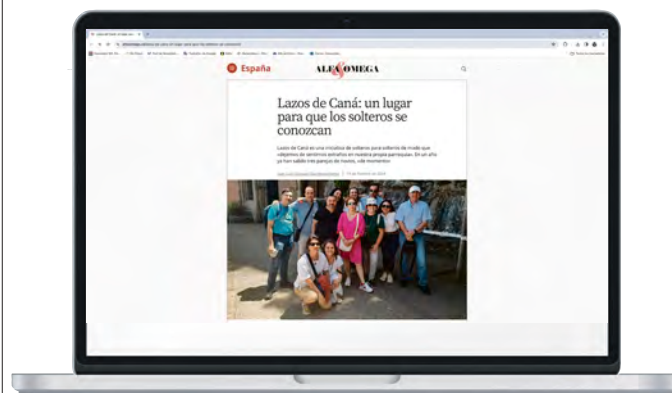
España

ALFA&OMEGA

Lazos de Caná: un lugar para que los solteros se conozcan

Lazos de Caná es una iniciativa de solteros para solteros de modo que «dejemos de sentirnos extraños en nuestra propia parroquia». En un año ya han salido tres parejas de novios, «de momento»

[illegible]